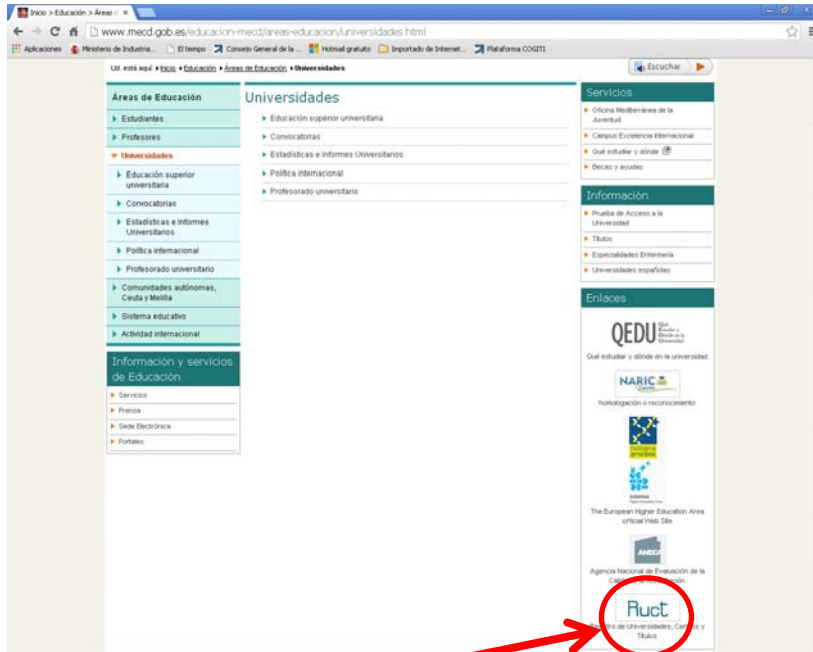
Inicio > Educación > Áreas d

www.mecd.gob.es/educacion-mecd/areas-educacion/universidades.html

Aplicaciones Ministerio de Industria... El tiempo Consejo General de la ... Hotmail gratuito Importado de Internet... Plataforma COGITI

Ud. está aquí: Inicio ▸ Educación ▸ Áreas de Educación ▸ Universidades

Escuchar

Áreas de Educación
Estudiantes
Profesores
Universidades
Educación superior universitaria
Convocatorias
Estadísticas e Informes Universitarios
Política internacional
Profesorado universitario
Comunidades autónomas, Ceuta y Melilla
Sistema educativo
Actividad internacional

Información y servicios de Educación
Servicios
Prensa
Sede Electrónica
Portales

Universidades
Educación superior universitaria
Convocatorias
Estadísticas e Informes Universitarios
Política internacional
Profesorado universitario

Servicios
Oficina Mediterránea de la Juventud
Campus Excelencia Internacional
Qué estudiar y dónde
Becas y ayudas

Información
Prueba de Acceso a la Universidad
Títulos
Especialidades Enfermería
Universidades españolas

Enlaces
QEDU Qué Estudiar y Dónde en la Universidad
Qué estudiar y dónde en la universidad
NARIC
Homologación o reconocimiento
bologna process
The European Higher Education Area official Web Site
ANECA
Agencia Nacional de Evaluación de la Calidad y Acreditación
Ruct
Registro de Universidades, Centros y Títulos